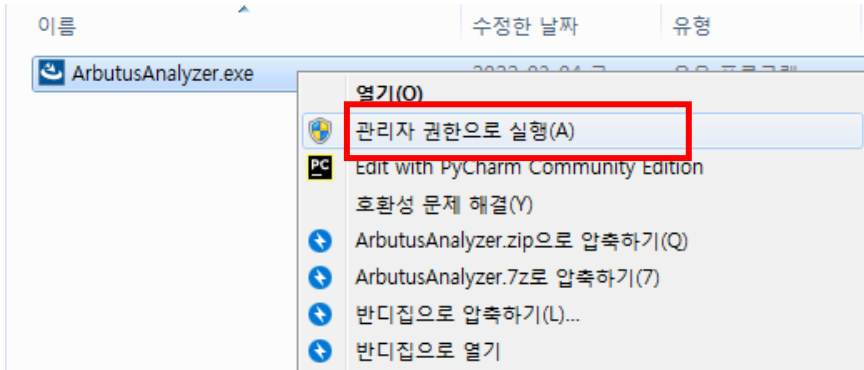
이름 | 수정한 날짜 | 유형

ArbutusAnalyzer.exe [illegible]

열기(O)
관리자 권한으로 실행(A)
Edit with PyCharm Community Edition
호환성 문제 해결(Y)
ArbutusAnalyzer.zip으로 압축하기(Q)
ArbutusAnalyzer.7z로 압축하기(7)
반디집으로 압축하기(L)...
반디집으로 열기